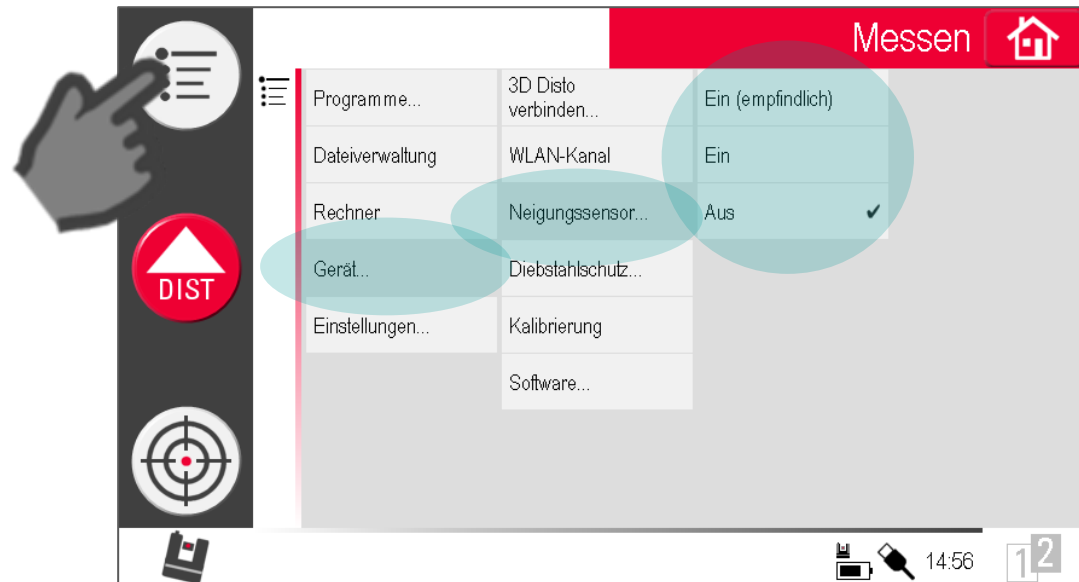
Messen

Programme...

Dateiverwaltung

Rechner

Gerät...

Einstellungen...

3D Disto verbinden...

WLAN-Kanal

Neigungssensor...

Diebstahlschutz...

Kalibrierung

Software...

Ein (empfindlich)

Ein

Aus ✔

DIST

14:56

1 2